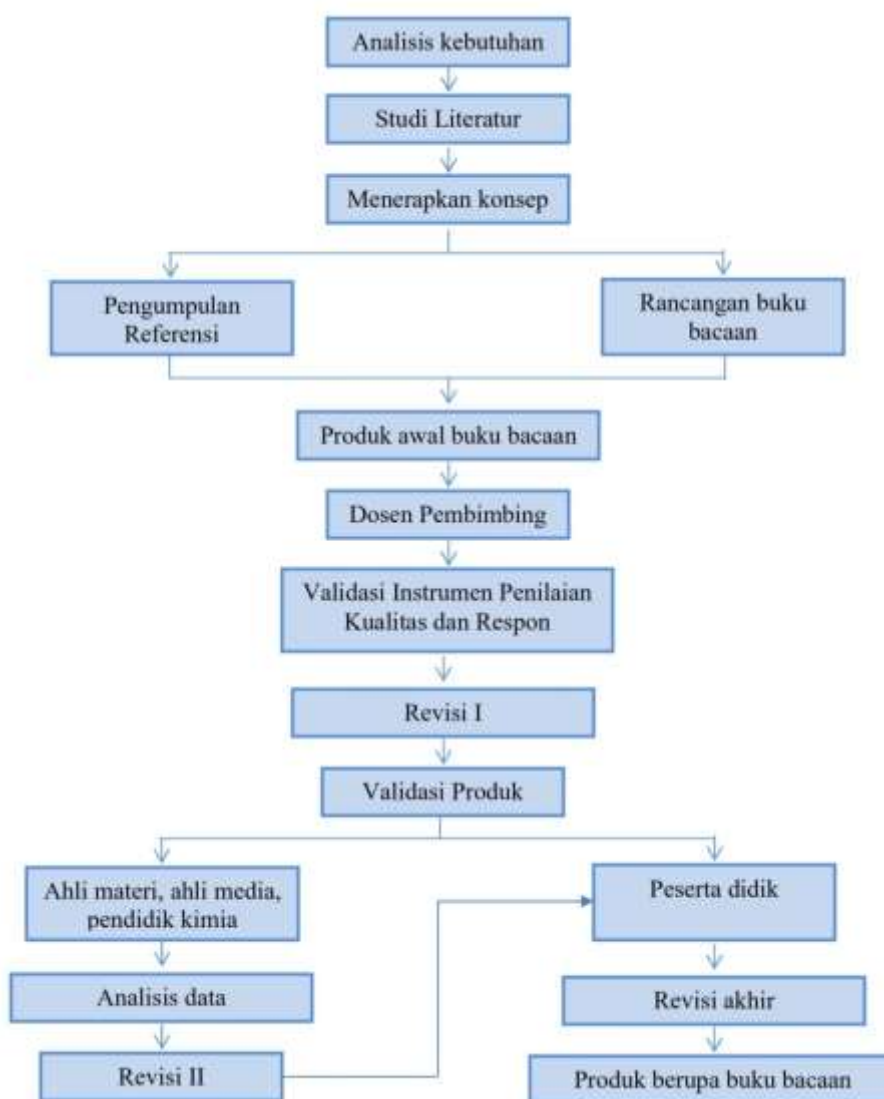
Analisis kebutuhan

Studi Literatur

Menerapkan konsep

Pengumpulan Referensi

Rancangan buku bacaan

Produk awal buku bacaan

Dosen Pembimbing

Validasi Instrumen Penilaian Kualitas dan Respon

Revisi I

Validasi Produk

Ahli materi, ahli media, pendidik kimia

Analisis data

Revisi II

Peserta didik

Revisi akhir

Produk berupa buku bacaan